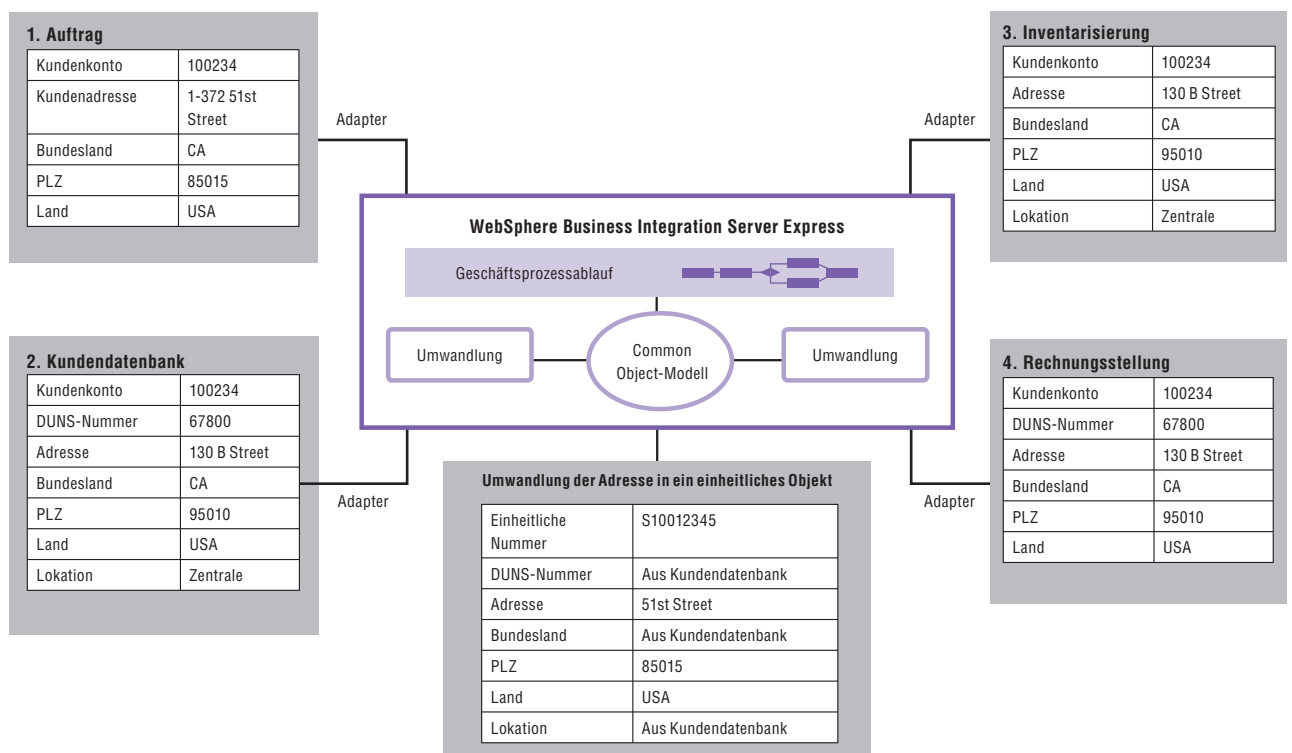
1. Auftrag

| Kundenkonto | 100234 |
|---|---|
| Kundenadresse | 1-372 51st Street |
| Bundesland | CA |
| PLZ | 85015 |
| Land | USA |

Adapter

3. Inventarisierung

| Kundenkonto | 100234 |
|---|---|
| Adresse | 130 B Street |
| Bundesland | CA |
| PLZ | 95010 |
| Land | USA |
| Lokation | Zentrale |

Adapter

WebSphere Business Integration Server Express

Geschäftsprozessablauf

Umwandlung

Common Object-Modell

Umwandlung

2. Kundendatenbank

| Kundenkonto | 100234 |
|---|---|
| DUNS-Nummer | 67800 |
| Adresse | 130 B Street |
| Bundesland | CA |
| PLZ | 95010 |
| Land | USA |
| Lokation | Zentrale |

Adapter

4. Rechnungsstellung

| Kundenkonto | 100234 |
|---|---|
| DUNS-Nummer | 67800 |
| Adresse | 130 B Street |
| Bundesland | CA |
| PLZ | 95010 |
| Land | USA |

Adapter

Umwandlung der Adresse in ein einheitliches Objekt

| Einheitliche Nummer | S10012345 |
|---|---|
| DUNS-Nummer | Aus Kundendatenbank |
| Adresse | 51st Street |
| Bundesland | Aus Kundendatenbank |
| PLZ | 85015 |
| Land | USA |
| Lokation | Aus Kundendatenbank |